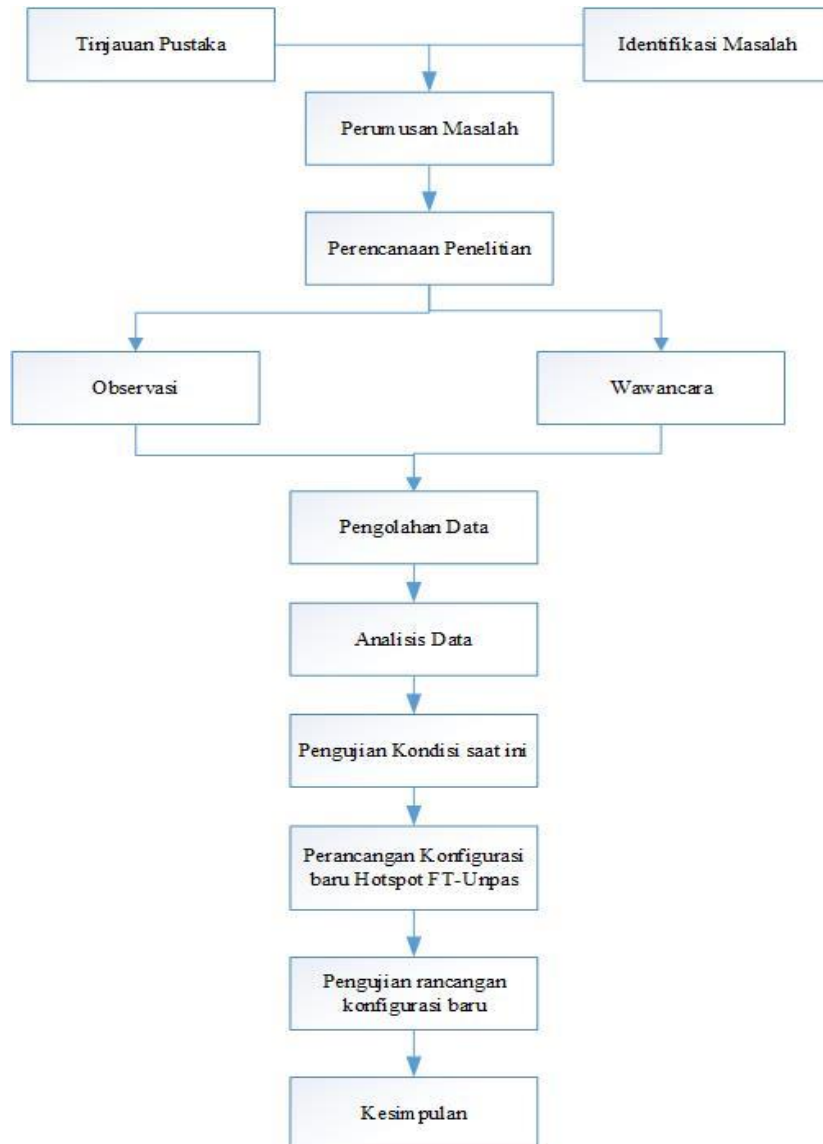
Tinjauan Pustaka

Identifikasi Masalah

Perumusan Masalah

Perencanaan Penelitian

Observasi

Wawancara

Pengolahan Data

Analisis Data

Pengujian Kondisi saat ini

Perancangan Konfigurasi baru Hotspot FT-Unpas

Pengujian rancangan konfigurasi baru

Kesimpulan